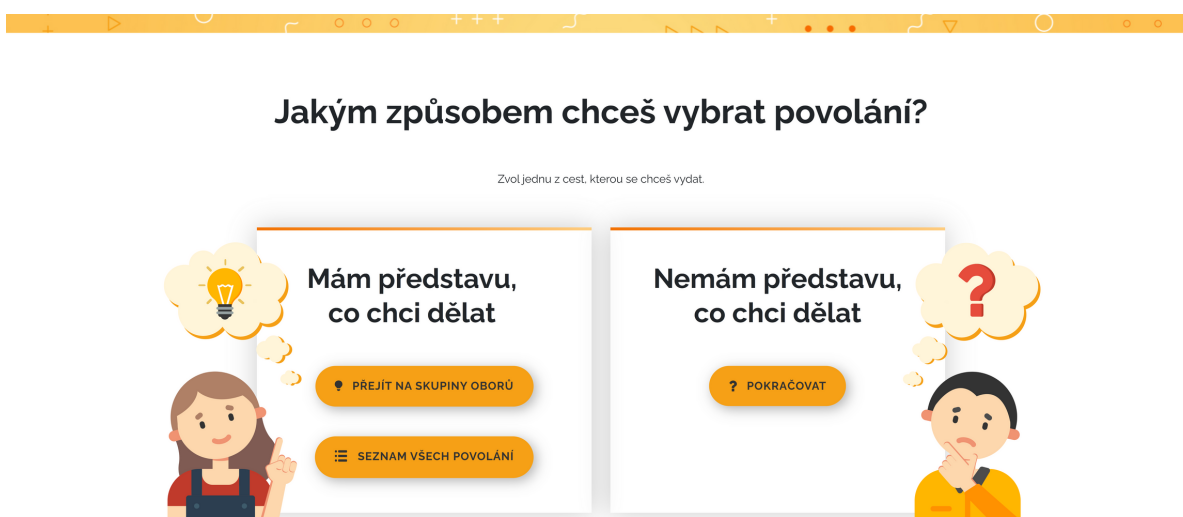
Jakým způsobem chceš vybrat povolání?

Zvol jednu z cest, kterou se chceš vydat.

Mám představu, co chci dělat

PŘEJÍT NA SKUPINY OBORŮ

SEZNAM VŠECH POVOLÁNÍ

Nemám představu, co chci dělat

POKRAČOVAT